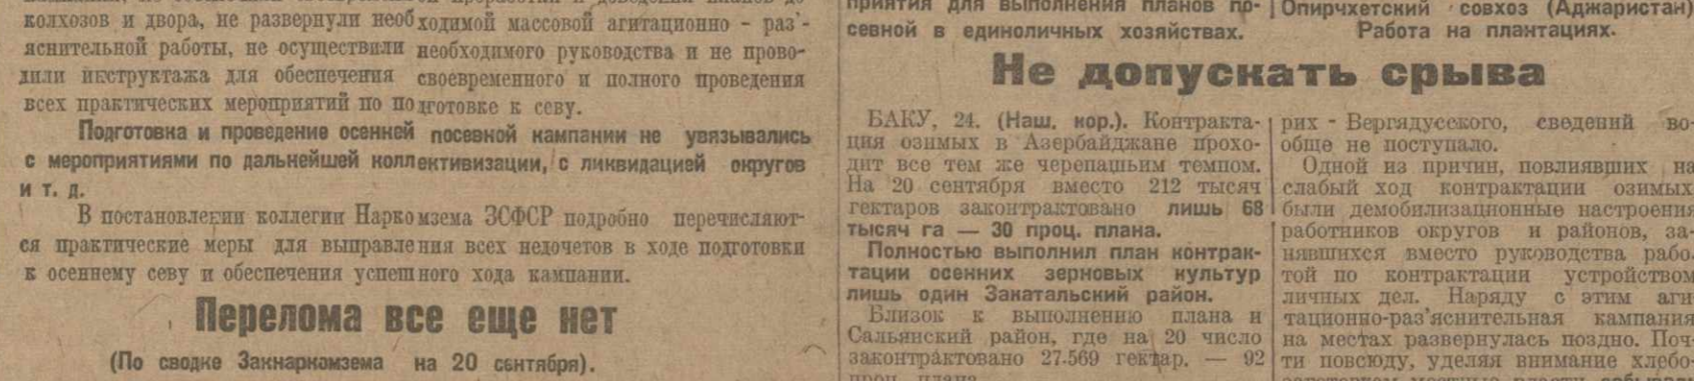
колхозов и двора, не развернули необходимой массовой агитационно - раз'яснительной работы, не осуществили необходимого руководства и не проводили инструктажа для обеспечения своевременного и полного проведения всех практических мероприятий по подготовке к севу.

Подготовка и проведение осенней посевной кампании не увязывались с мероприятиями по дальнейшей коллективизации, с ликвидацией округов и т. д.

В постановлении коллегии Наркомзема ЗСФСР подробно перечисляются практические меры для выправления всех недочетов в ходе подготовки к осеннему севу и обеспечения успешного хода кампании.

Перелома все еще нет

(По сводке Закнаркомзема на 20 сентября).

принятия для выполнения планов посевной в единоличных хозяйствах.

Опиричхетский совхоз (Аджаристан) Работа на плантациях.

Не допускать срыва

БАКУ, 24. (Наш. кор.). Контрактация озимых в Азербайджане проходит все тем же черепашьим темпом. На 20 сентября вместо 212 тысяч гектаров законтрактовано лишь 68 тысяч га — 30 проц. плана.

Полностью выполнил план контрактации осенних зерновых культур лишь один Закатальский район.

Близок к выполнению плана и Сальянский район, где на 20 число законтрактовано 27.569 гектар. — 92 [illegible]

рих - Вергядусеского, сведений вообще не поступало.

Одной из причин, повлиявших на слабый ход контрактации озимых были демобилизационные настроения работников округов и районов, занявшихся вместо руководства работой по контрактации устройством личных дел. Наряду с этим агитационно-раз'яснительная кампания на местах развернулась поздно. Почти повсюду, уделяя внимание хлебо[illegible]